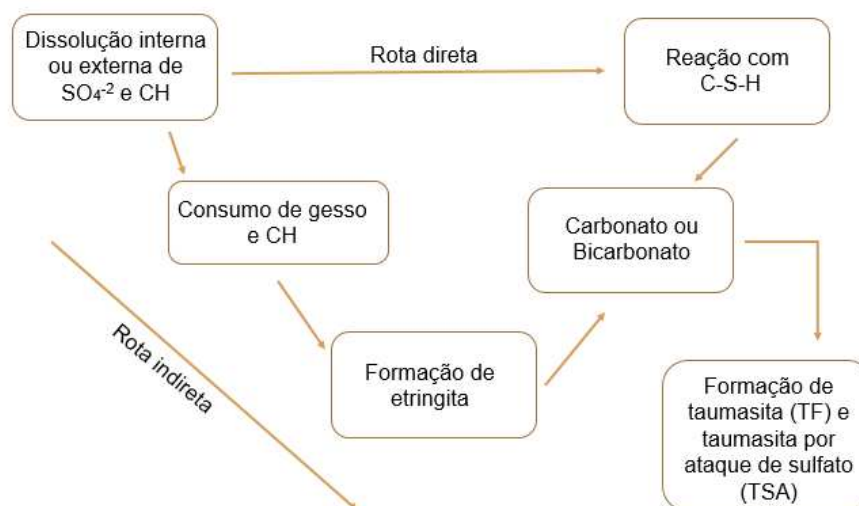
Dissolução interna ou externa de $SO_4^{-2}$ e CH

Rota direta

Reação com C-S-H

Consumo de gesso e CH

Carbonato ou Bicarbonato

Rota indireta

Formação de etringita

Formação de taumasita (TF) e taumasita por ataque de sulfato (TSA)